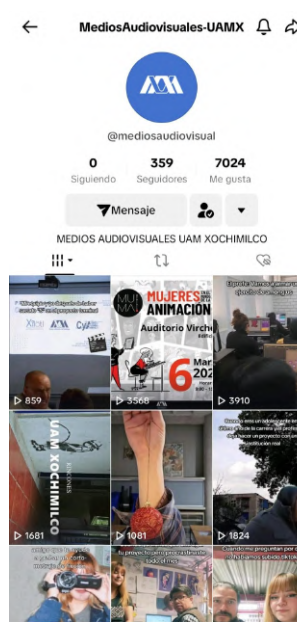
MediosAudiovisuales-UAMX

@mediosaudiovisual

0
Siguiendo

359
Seguidores

7024
Me gusta

Mensaje

MEDIOS AUDIOVISUALES UAM XOCHIMILCO

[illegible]
859

MUJERES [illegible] ANIMACIÓN
Auditorio Virch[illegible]
6 Mar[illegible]
202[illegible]
3568

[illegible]
3910

UAM XOCHIMILCO
1681

1081

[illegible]
1824

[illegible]

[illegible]

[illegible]